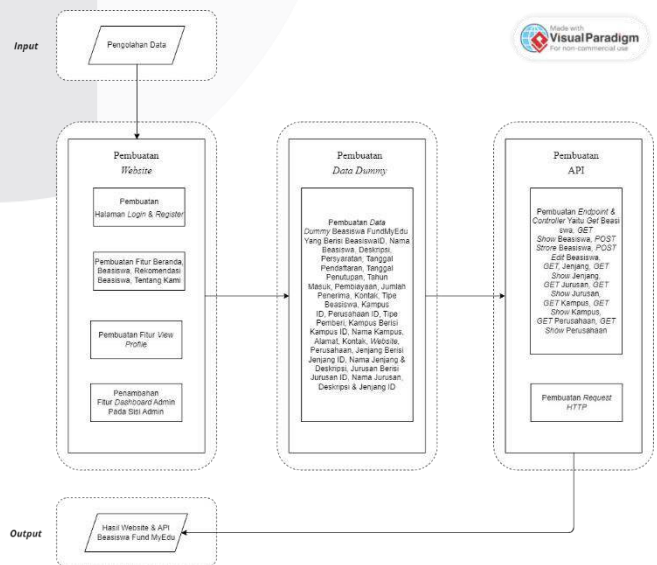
Input

Pengolahan Data

Made with
Visual Paradigm
For non-commercial use

Pembuatan
Website

Pembuatan
Halaman Login & Register

Pembuatan Fitur Beranda, Beasiswa, Rekomendasi Beasiswa, Tentang Kami

Pembuatan Fitur View Profile

Penambahan Fitur Dashboard Admin Pada Sisi Admin

Pembuatan
Data Dummy

Pembuatan Data Dummy Beasiswa FundMyEdu Yang Berisi BeasiswaID, Nama Beasiswa, Deskripsi, Persyaratan, Tanggal Pendaftaran, Tanggal Penutupan, Tahun Masuk, Pembiayaan, Jumlah Penerima, Kontak, Tipe Beasiswa, Kampus ID, Perusahaan ID, Tipe Pemberi; Kampus Berisi Kampus ID, Nama Kampus, Alamat, Kontak, Website, Perusahaan, Jenjang Berisi Jenjang ID, Nama Jenjang & Deskripsi, Jurusan Berisi Jurusan ID, Nama Jurusan, Deskripsi & Jenjang ID

Pembuatan
API

Pembuatan Endpoint & Controller Yaitu Get Beasiswa, GET Show Beasiswa, POST Strore Beasiswa, POST Edit Beasiswa, GET Jenjang, GET Show Jenjang, GET Jurusan, GET Show Jurusan, GET Kampus, GET Show Kampus, GET Perusahaan, GET Show Perusahaan

Pembuatan Request HTTP

Output

Hasil Website & API Beasiswa Fund MyEdu